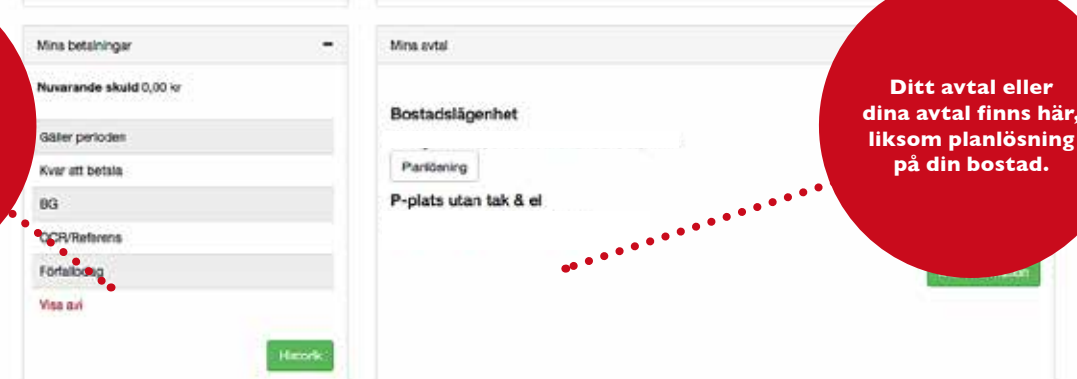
Mina betalningar

Nuvarande skuld 0,00 kr

Gäller perioden

Kvar att betala

BG

OCR/Referens

Förfallodag

Visa avi

Historik

Mina avtal

Bostadslägenhet

Planlösning

P-plats utan tak & el

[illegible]

Ditt avtal eller dina avtal finns här, liksom planlösning på din bostad.